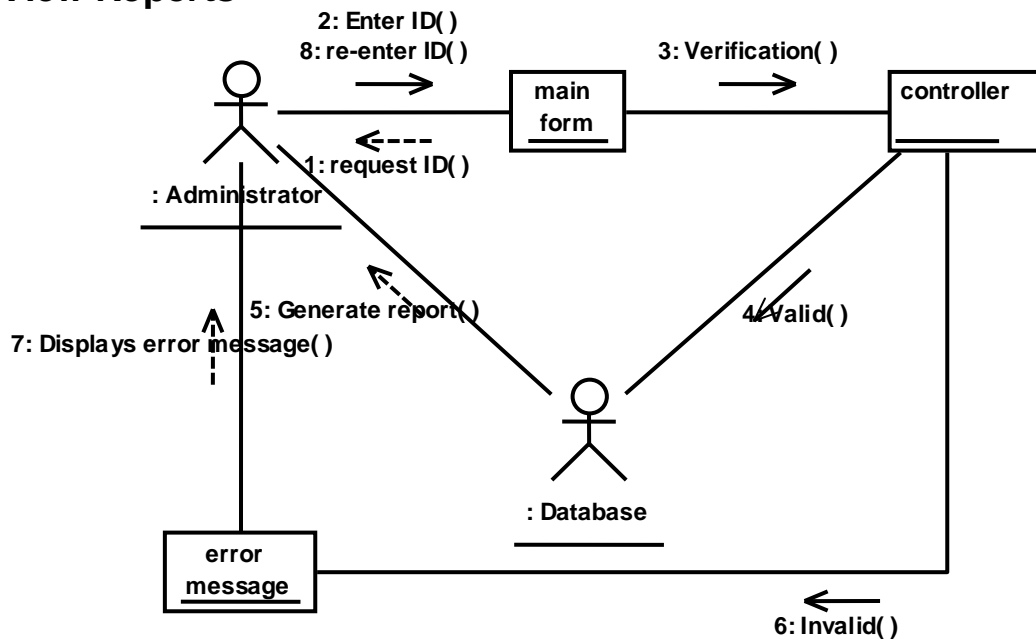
View Reports

2: Enter ID( )
8: re-enter ID( )

3: Verification( )

main form

controller

1: request ID( )

: Administrator

5: Generate report( )

4: Valid( )

7: Displays error message( )

: Database

error message

6: Invalid( )